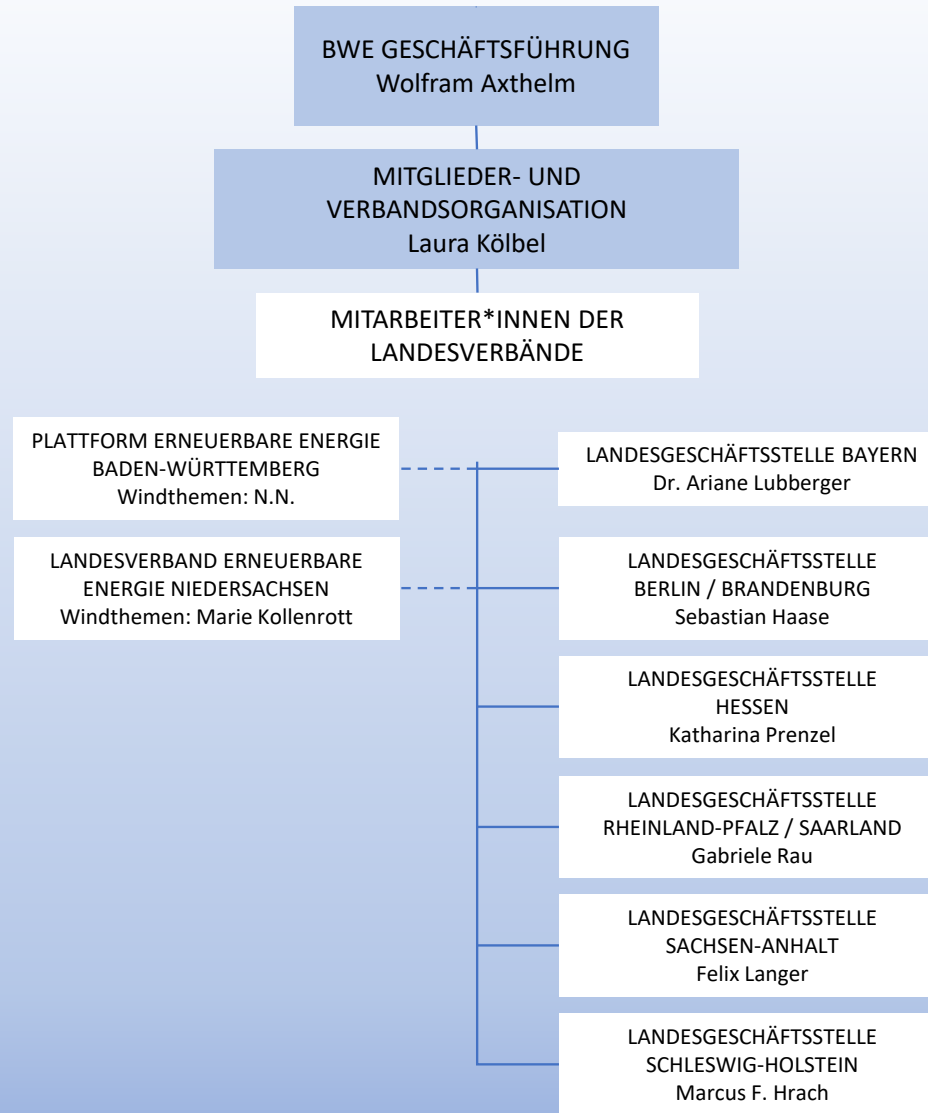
BWE GESCHÄFTSFÜHRUNG
Wolfram Axthelm

MITGLIEDER- UND VERBANDSORGANISATION
Laura Kölbel

MITARBEITER*INNEN DER LANDESVERBÄNDE

PLATTFORM ERNEUERBARE ENERGIE BADEN-WÜRTTEMBERG
Windthemen: N.N.

LANDESVERBAND ERNEUERBARE ENERGIE NIEDERSACHSEN
Windthemen: Marie Kollenrott

LANDESGESCHÄFTSSTELLE BAYERN
Dr. Ariane Lubberger

LANDESGESCHÄFTSSTELLE BERLIN / BRANDENBURG
Sebastian Haase

LANDESGESCHÄFTSSTELLE HESSEN
Katharina Prenzel

LANDESGESCHÄFTSSTELLE RHEINLAND-PFALZ / SAARLAND
Gabriele Rau

LANDESGESCHÄFTSSTELLE SACHSEN-ANHALT
Felix Langer

LANDESGESCHÄFTSSTELLE SCHLESWIG-HOLSTEIN
Marcus F. Hrach